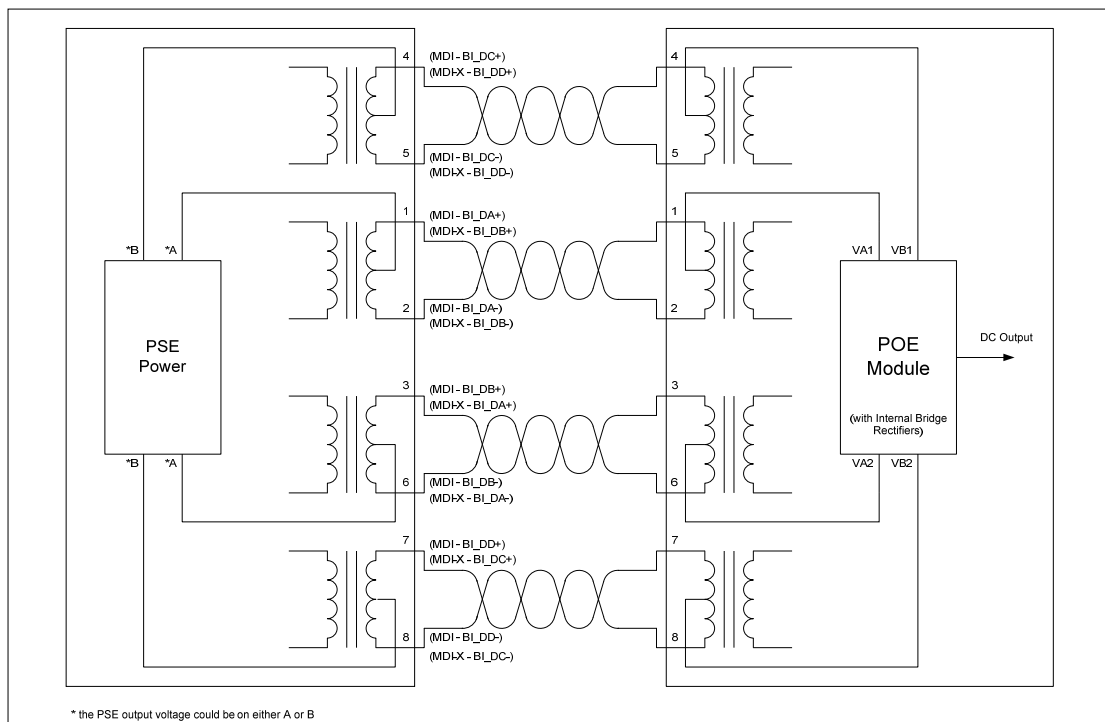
4
(MDI - BI_DC+)
(MDI-X - BI_DD+)
4

5
(MDI - BI_DC-)
(MDI-X - BI_DD-)
5

1
(MDI - BI_DA+)
(MDI-X - BI_DB+)
1

*B
*A

PSE
Power

VA1
VB1

2
(MDI - BI_DA-)
(MDI-X - BI_DB-)
2

POE
Module

DC Output

3
(MDI - BI_DB+)
(MDI-X - BI_DA+)
3

(with Internal Bridge Rectifiers)

*B
*A

VA2
VB2

6
(MDI - BI_DB-)
(MDI-X - BI_DA-)
6

7
(MDI - BI_DD+)
(MDI-X - BI_DC+)
7

8
(MDI - BI_DD-)
(MDI-X - BI_DC-)
8

* the PSE output voltage could be on either A or B